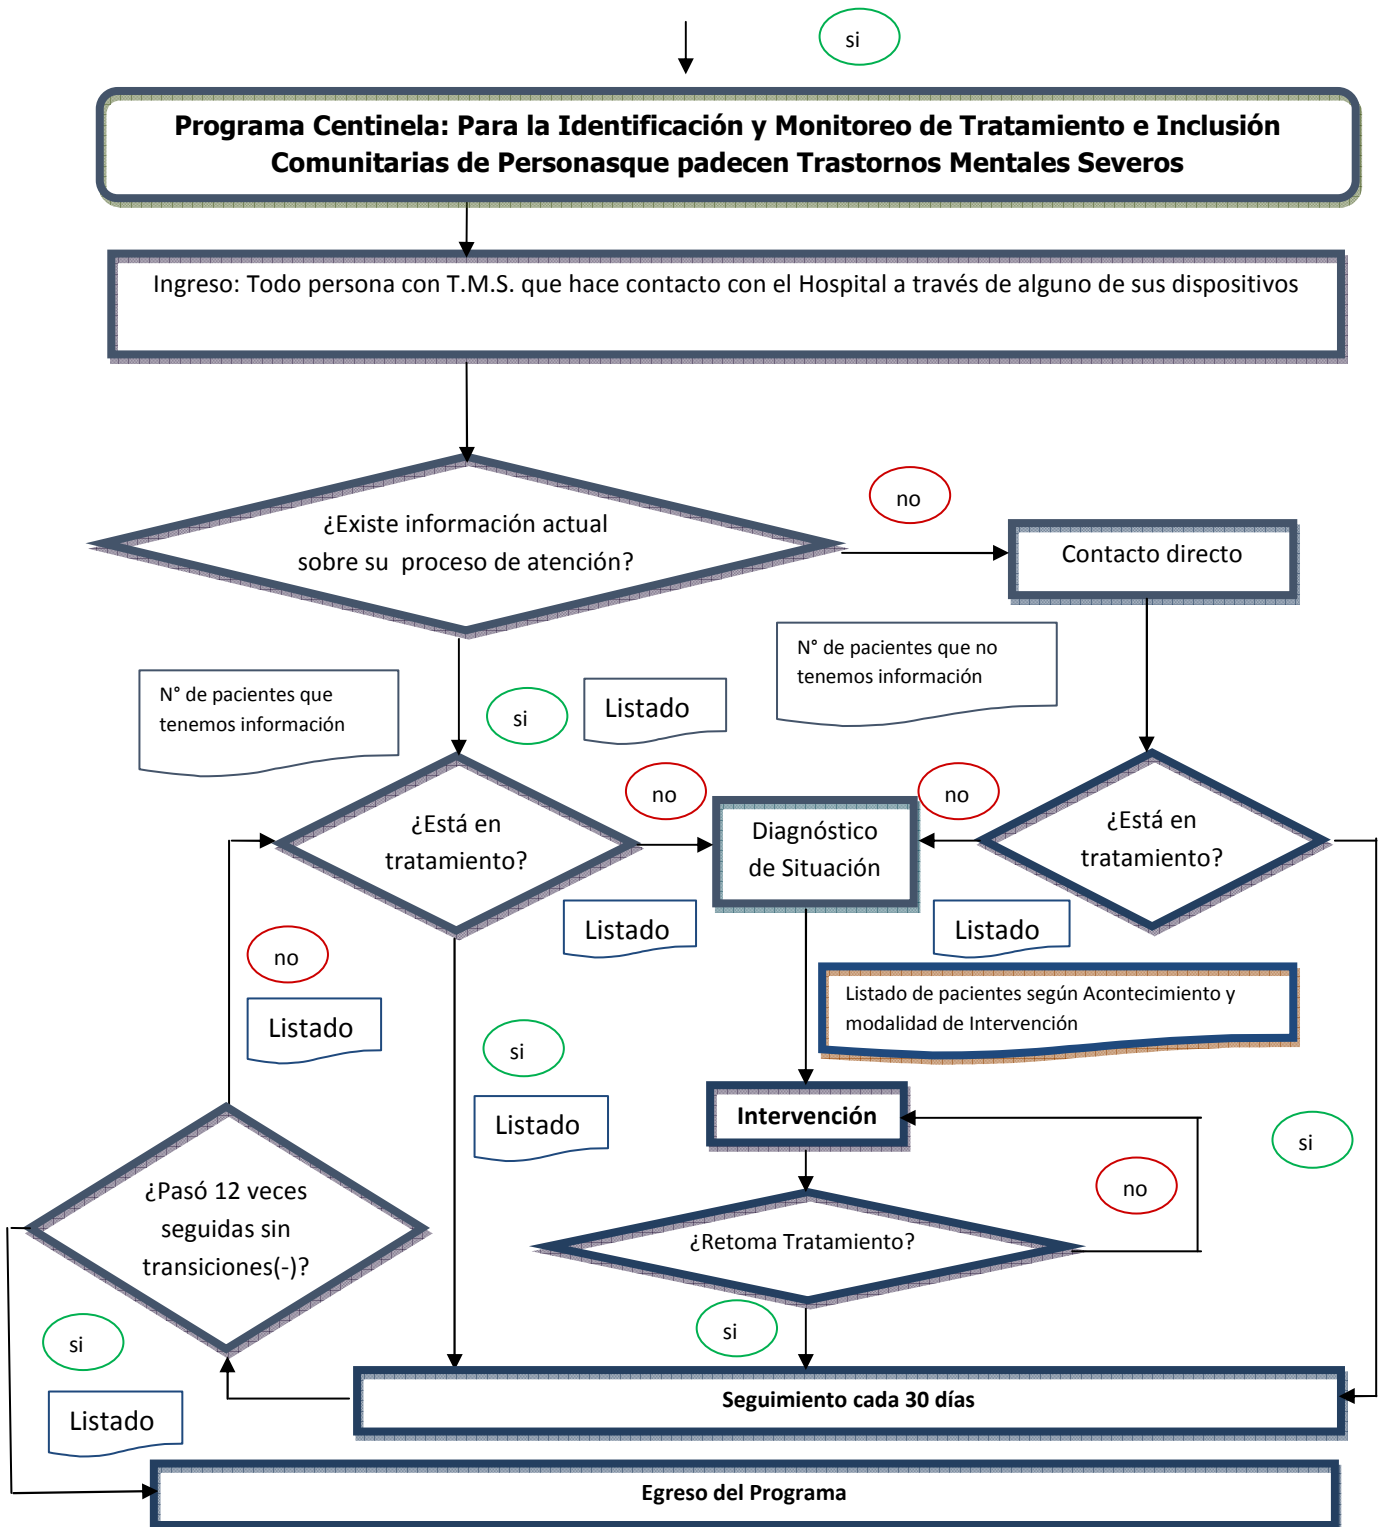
si

Programa Centinela: Para la Identificación y Monitoreo de Tratamiento e Inclusión Comunitarias de Personasque padecen Trastornos Mentales Severos

Ingreso: Todo persona con T.M.S. que hace contacto con el Hospital a través de alguno de sus dispositivos

¿Existe información actual sobre su proceso de atención?

no

Contacto directo

N° de pacientes que no tenemos información

N° de pacientes que tenemos información

si

Listado

no

no

¿Está en tratamiento?

Diagnóstico de Situación

¿Está en tratamiento?

Listado

Listado

Listado de pacientes según Acontecimiento y modalidad de Intervención

no

Listado

si

Listado

Intervención

si

no

¿Pasó 12 veces seguidas sin transiciones(-)?

¿Retoma Tratamiento?

si

si

Listado

Seguimiento cada 30 días

Egreso del Programa